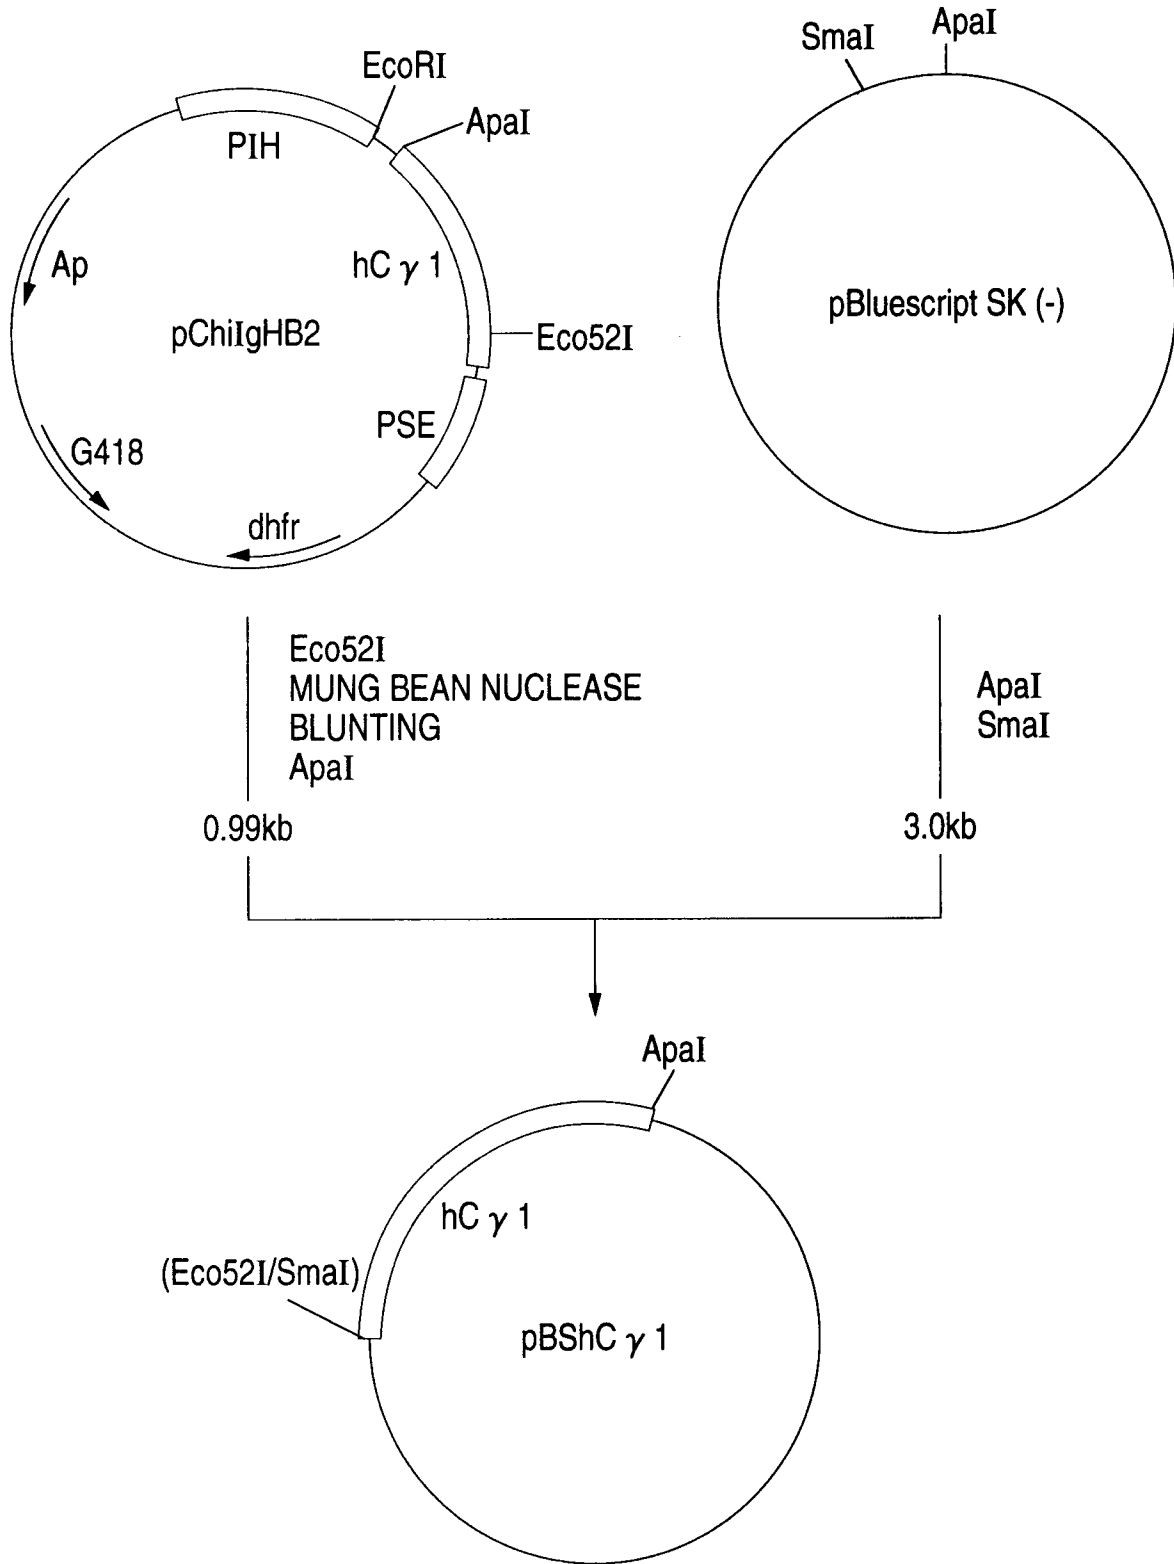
EcoRI
ApaI
PIH
Ap
hC $\gamma$ 1
pChiIgHB2
Eco52I
PSE
G418
dhfr

SmaI
ApaI
pBluescript SK (-)

Eco52I
MUNG BEAN NUCLEASE
BLUNTING
ApaI
0.99kb

ApaI
SmaI
3.0kb

ApaI
hC $\gamma$ 1
(Eco52I/SmaI)
pBShC $\gamma$ 1